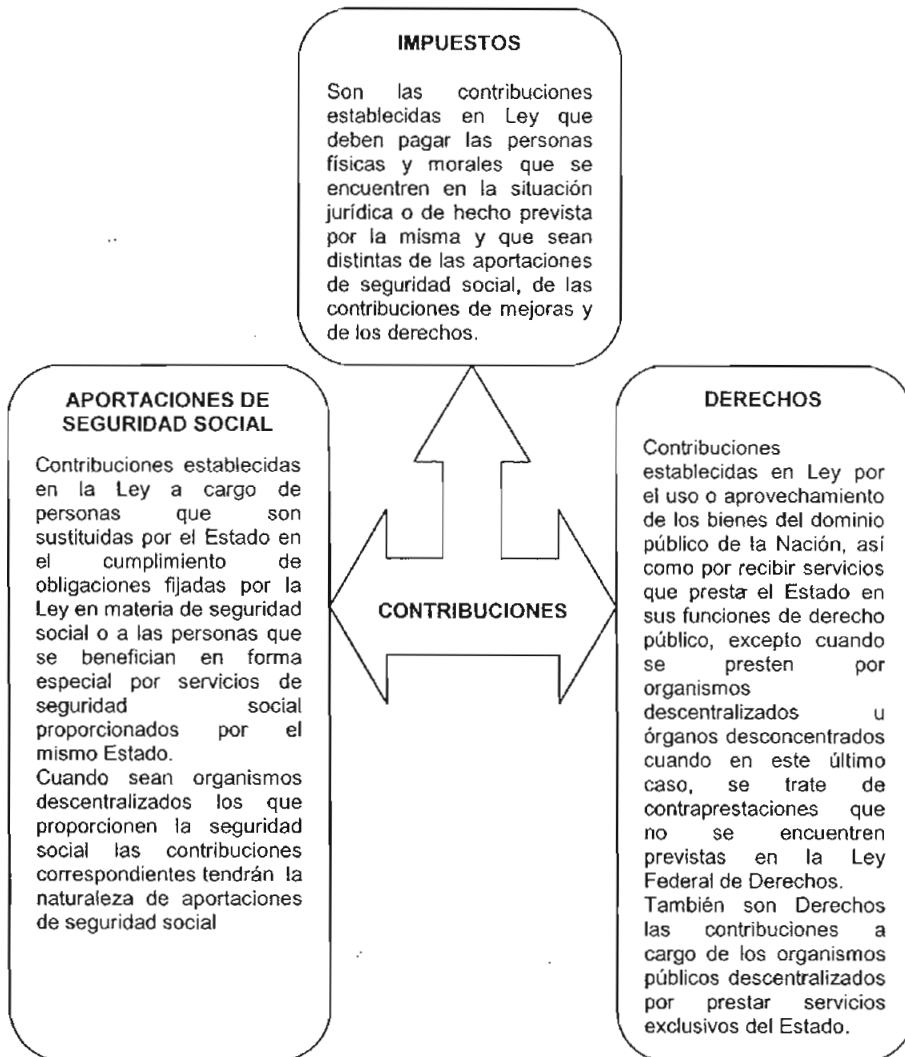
IMPUESTOS

Son las contribuciones establecidas en Ley que deben pagar las personas físicas y morales que se encuentren en la situación jurídica o de hecho prevista por la misma y que sean distintas de las aportaciones de seguridad social, de las contribuciones de mejoras y de los derechos.

APORTACIONES DE SEGURIDAD SOCIAL

Contribuciones establecidas en la Ley a cargo de personas que son sustituidas por el Estado en el cumplimiento de obligaciones fijadas por la Ley en materia de seguridad social o a las personas que se benefician en forma especial por servicios de seguridad social proporcionados por el mismo Estado.
Cuando sean organismos descentralizados los que proporcionen la seguridad social las contribuciones correspondientes tendrán la naturaleza de aportaciones de seguridad social

CONTRIBUCIONES

DERECHOS

Contribuciones establecidas en Ley por el uso o aprovechamiento de los bienes del dominio público de la Nación, así como por recibir servicios que presta el Estado en sus funciones de derecho público, excepto cuando se presten por organismos descentralizados u órganos desconcentrados cuando en este último caso, se trate de contraprestaciones que no se encuentren previstas en la Ley Federal de Derechos.
También son Derechos las contribuciones a cargo de los organismos públicos descentralizados por prestar servicios exclusivos del Estado.